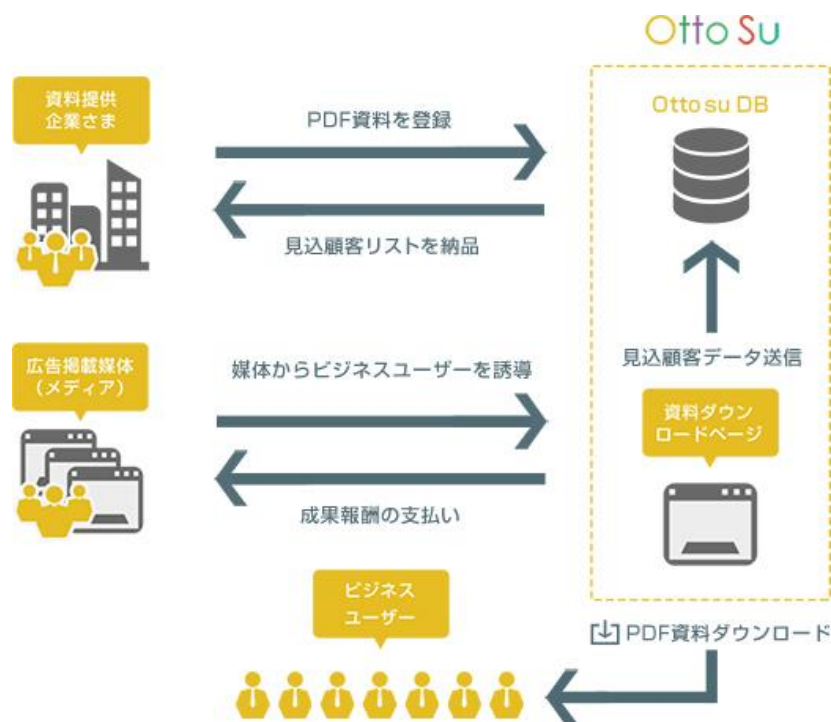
Otto Su

資料提供
企業さま

PDF資料を登録

見込顧客リストを納品

Otto su DB

広告掲載媒体
（メディア）

媒体からビジネスユーザーを誘導

成果報酬の支払い

見込顧客データ送信

資料ダウン
ロードページ

ビジネス
ユーザー

PDF資料ダウンロード